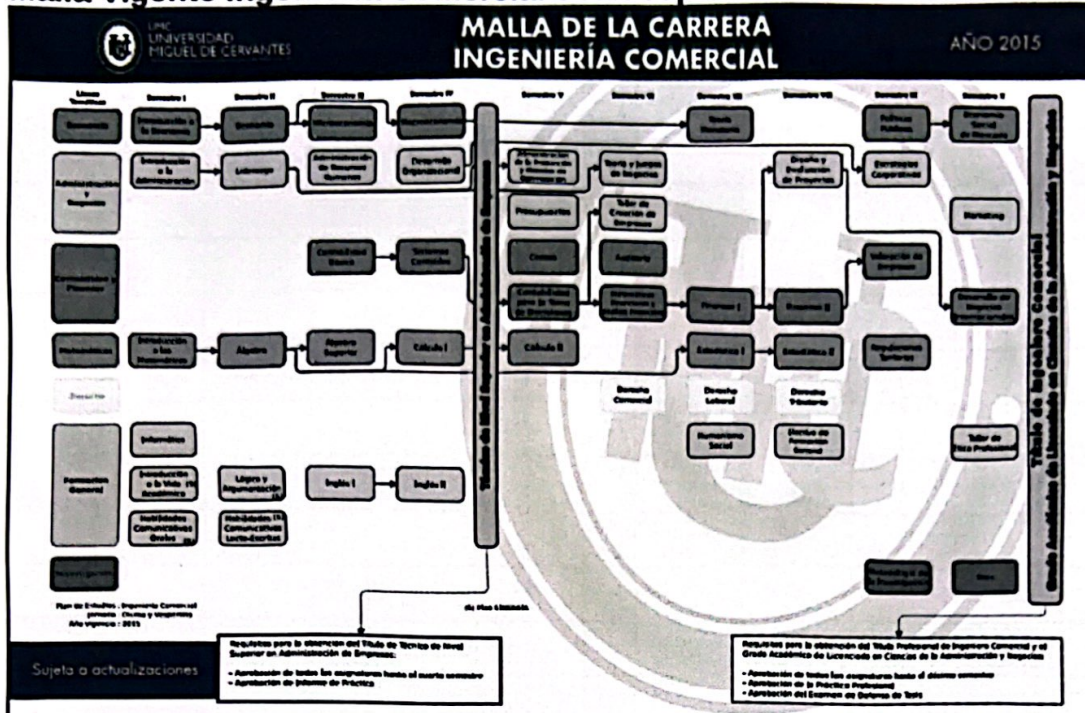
Malla Vigente Ing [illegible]

UMC UNIVERSIDAD MIGUEL DE CERVANTES

MALLA DE LA CARRERA INGENIERÍA COMERCIAL

AÑO 2015

Líneas Temáticas | Semestre I | Semestre II | Semestre III | Semestre IV | Semestre V | Semestre VI | Semestre VII | Semestre VIII | Semestre IX | Semestre X

Economía | Introducción a la Economía | Economía | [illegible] | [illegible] | Teoría Monetaria | Política Pública | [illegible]

Administración y Empresas | Introducción a la Administración | Liderazgo | Administración de Recursos Humanos | Desarrollo Organizacional | Administración de la Producción y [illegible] | Teoría y Juegos de Empresa | Diseño y Evaluación de Proyectos | Estrategias Corporativas

Presupuestos | Taller de Creación de Empresas | Marketing

Contabilidad y Finanzas | Contabilidad Básica | Tributación Contable | Costos | Auditoría | Valoración de Empresas

Contabilidad para la Toma de Decisiones | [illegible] | Finanzas I | Finanzas II | Desarrollo de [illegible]

Matemáticas | Introducción a las Matemáticas | Álgebra | Álgebra Superior | Cálculo I | Cálculo II | Estadística I | Estadística II | Investigación Operativa

Derecho | Derecho Comercial | Derecho Laboral | Derecho Tributario

Formación General | Informática | Humanismo Social | Técnicas de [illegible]

Introducción a la Vida Académica | Lógica y Argumentación | Inglés I | Inglés II | Taller de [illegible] Profesional

Habilidades Comunicativas Orales | Habilidades Comunicativas Lecto-Escritas

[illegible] | Metodología de la Investigación | Tesis

Título de Nivel Superior en Administración de Empresas

Título de Ingeniero Comercial
Grado Académico de Licenciado en Ciencias de la Administración y Negocios

Plan de Estudios : Ingeniería Comercial
Jornada : Diurna y Vespertina
Año vigencia : 2015

de Plan Lineado

Requisitos para la obtención del Título de Técnico de Nivel Superior en Administración de Empresas:
- Aprobación de todas las asignaturas hasta el cuarto semestre
- Aprobación de Informe de Práctica

Requisitos para la obtención del Título Profesional de Ingeniero Comercial y el Grado Académico de Licenciado en Ciencias de la Administración y Negocios:
- Aprobación de todas las asignaturas hasta el décimo semestre
- Aprobación de la Práctica Profesional
- Aprobación del Examen de Defensa de Tesis

Sujeta a actualizaciones